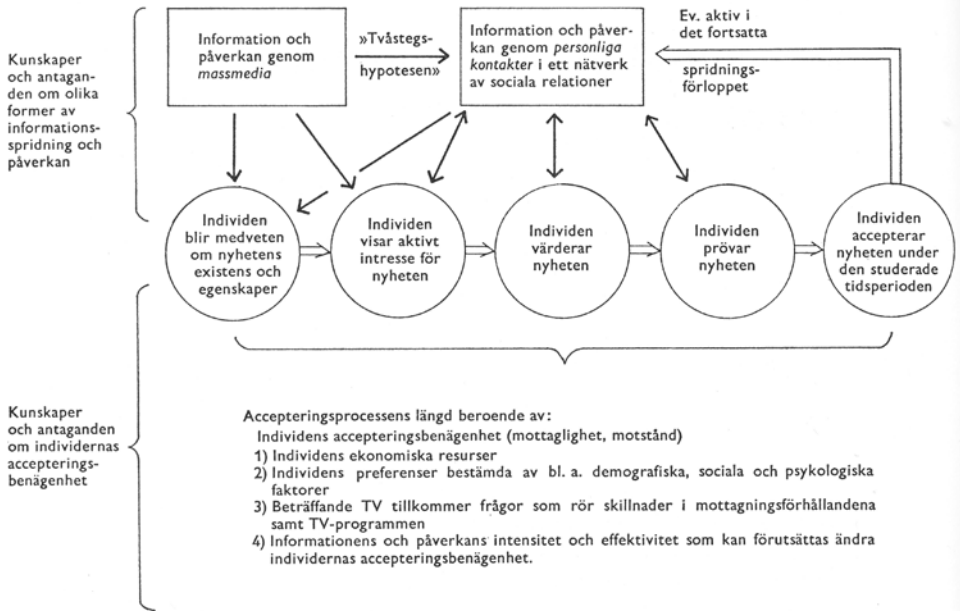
Kunskaper och antaganden om olika former av informationsspridning och påverkan

Information och påverkan genom *massmedia*

»Tvåstegshypotesen»

Information och påverkan genom *personliga kontakter* i ett nätverk av sociala relationer

Ev. aktiv i det fortsatta spridningsförloppet

Individen blir medveten om nyhetens existens och egenskaper

Individen visar aktivt intresse för nyheten

Individen värderar nyheten

Individen prövar nyheten

Individen accepterar nyheten under den studerade tidsperioden

Kunskaper och antaganden om individernas accepteringsbenägenhet

Accepteringsprocessens längd beroende av:
Individens accepteringsbenägenhet (mottaglighet, motstånd)
1) Individens ekonomiska resurser
2) Individens preferenser bestämda av bl. a. demografiska, sociala och psykologiska faktorer
3) Beträffande TV tillkommer frågor som rör skillnader i mottagningsförhållandena samt TV-programmen
4) Informationens och påverkans intensitet och effektivitet som kan förutsättas ändra individernas accepteringsbenägenhet.